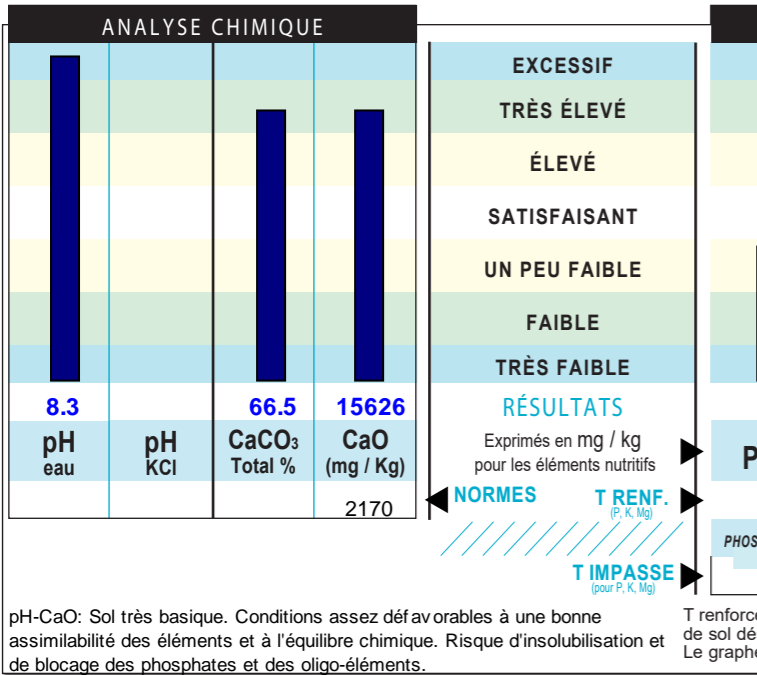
ANALYSE CHIMIQUE

EXCESSIF
TRÈS ÉLEVÉ
ÉLEVÉ
SATISFAISANT
UN PEU FAIBLE
FAIBLE
TRÈS FAIBLE

| 8.3 | | 66.5 | 15626 |
|---|---|---|---|
| pH eau | pH KCl | $CaCO_3$ Total % | CaO (mg / Kg) |
| | | | 2170 |

RÉSULTATS
Exprimés en mg / kg pour les éléments nutritifs

NORMES
T RENF. (P, K, Mg)
T IMPASSE (pour P, K, Mg)

P
PHOS

pH-CaO: Sol très basique. Conditions assez déf av orables à une bonne assimilabilité des éléments et à l'équilibre chimique. Risque d'insolubilisation et de blocage des phosphates et des oligo-éléments.

T renforc
de sol dé
Le graphe